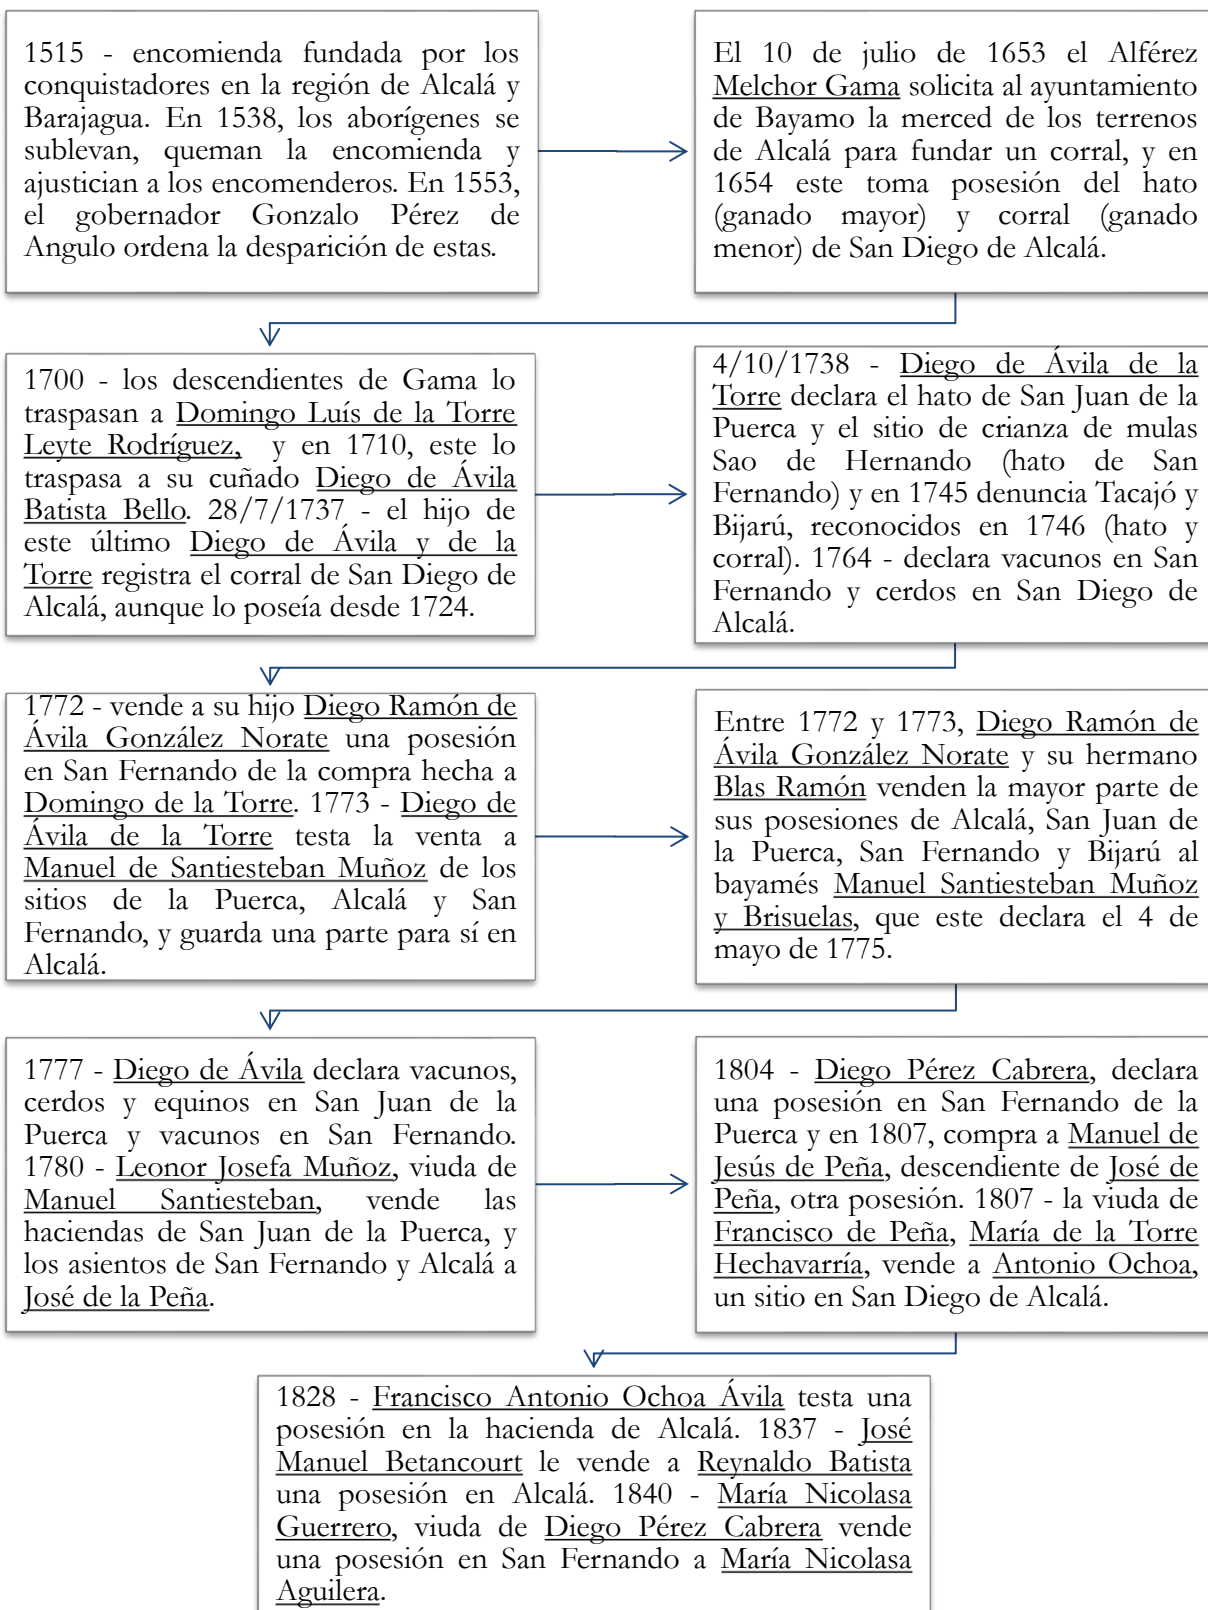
1515 - encomienda fundada por los conquistadores en la región de Alcalá y Barajagua. En 1538, los aborígenes se sublevan, queman la encomienda y ajustician a los encomenderos. En 1553, el gobernador Gonzalo Pérez de Angulo ordena la desparición de estas.

El 10 de julio de 1653 el Alférez Melchor Gama solicita al ayuntamiento de Bayamo la merced de los terrenos de Alcalá para fundar un corral, y en 1654 este toma posesión del hato (ganado mayor) y corral (ganado menor) de San Diego de Alcalá.

1700 - los descendientes de Gama lo traspasan a Domingo Luís de la Torre Leyte Rodríguez, y en 1710, este lo traspasa a su cuñado Diego de Ávila Batista Bello. 28/7/1737 - el hijo de este último Diego de Ávila y de la Torre registra el corral de San Diego de Alcalá, aunque lo poseía desde 1724.

4/10/1738 - Diego de Ávila de la Torre declara el hato de San Juan de la Puerca y el sitio de crianza de mulas Sao de Hernando (hato de San Fernando) y en 1745 denuncia Tacajó y Bijarú, reconocidos en 1746 (hato y corral). 1764 - declara vacunos en San Fernando y cerdos en San Diego de Alcalá.

1772 - vende a su hijo Diego Ramón de Ávila González Norate una posesión en San Fernando de la compra hecha a Domingo de la Torre. 1773 - Diego de Ávila de la Torre testa la venta a Manuel de Santiesteban Muñoz de los sitios de la Puerca, Alcalá y San Fernando, y guarda una parte para sí en Alcalá.

Entre 1772 y 1773, Diego Ramón de Ávila González Norate y su hermano Blas Ramón venden la mayor parte de sus posesiones de Alcalá, San Juan de la Puerca, San Fernando y Bijarú al bayamés Manuel Santiesteban Muñoz y Brisuelas, que este declara el 4 de mayo de 1775.

1777 - Diego de Ávila declara vacunos, cerdos y equinos en San Juan de la Puerca y vacunos en San Fernando. 1780 - Leonor Josefa Muñoz, viuda de Manuel Santiesteban, vende las haciendas de San Juan de la Puerca, y los asientos de San Fernando y Alcalá a José de la Peña.

1804 - Diego Pérez Cabrera, declara una posesión en San Fernando de la Puerca y en 1807, compra a Manuel de Jesús de Peña, descendiente de José de Peña, otra posesión. 1807 - la viuda de Francisco de Peña, María de la Torre Hechavarría, vende a Antonio Ochoa, un sitio en San Diego de Alcalá.

1828 - Francisco Antonio Ochoa Ávila testa una posesión en la hacienda de Alcalá. 1837 - José Manuel Betancourt le vende a Reynaldo Batista una posesión en Alcalá. 1840 - María Nicolasa Guerrero, viuda de Diego Pérez Cabrera vende una posesión en San Fernando a María Nicolasa Aguilera.